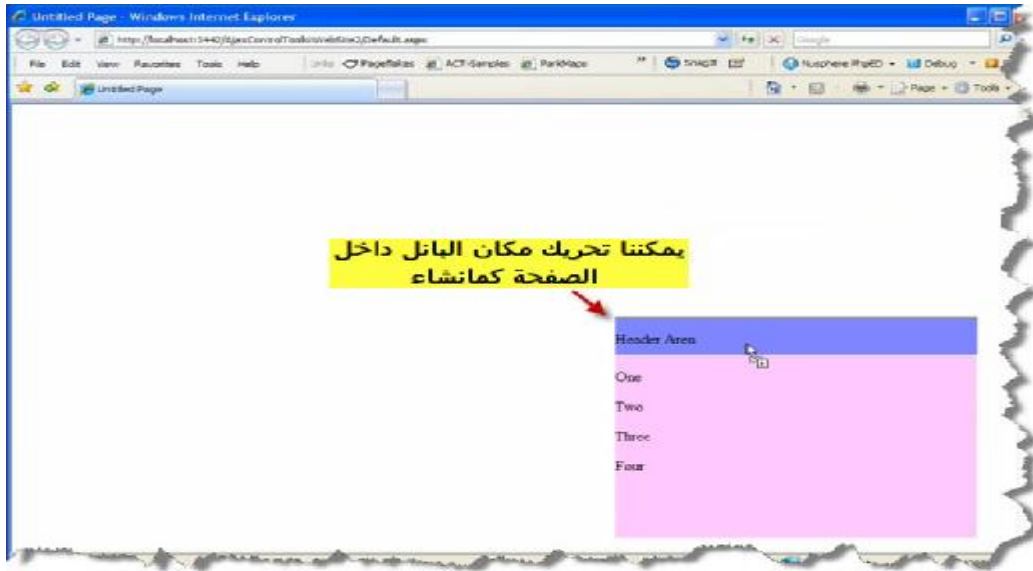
Untitled Page - Windows Internet Explorer

http://localhost:5440/AjaxControlToolkitWebSite2/Default.aspx

Google

File Edit View Favorites Tools Help

Links PageRakes ACT-Samples ParkMaps

SnagIt

Nusphere PhpED Debug

Untitled Page

Page Tools

يمكننا تحريك مكان البانل داخل الصفحة كمانشاء

Header Area

One

Two

Three

Four